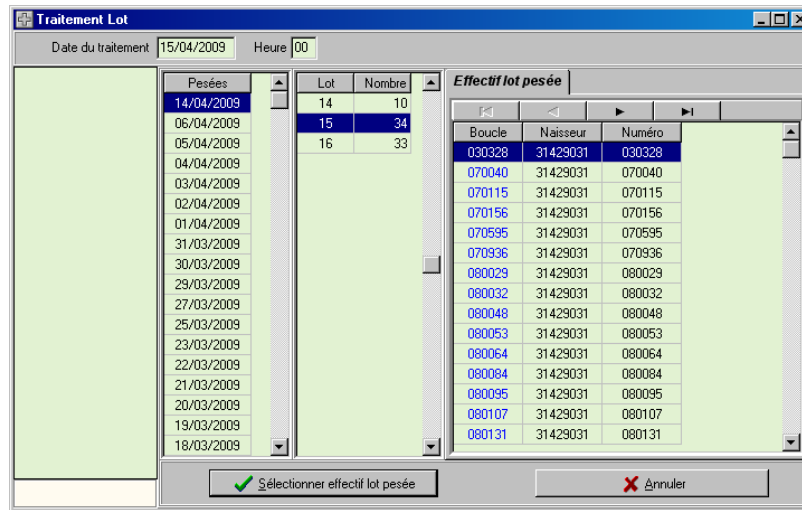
Traitement Lot

Date du traitement 15/04/2009 Heure 00

| Pesées |
|---|
| 14/04/2009 |
| 06/04/2009 |
| 05/04/2009 |
| 04/04/2009 |
| 03/04/2009 |
| 02/04/2009 |
| 01/04/2009 |
| 31/03/2009 |
| 30/03/2009 |
| 29/03/2009 |
| 27/03/2009 |
| 25/03/2009 |
| 23/03/2009 |
| 22/03/2009 |
| 21/03/2009 |
| 20/03/2009 |
| 19/03/2009 |
| 18/03/2009 |

| Lot | Nombre |
|---|---|
| 14 | 10 |
| 15 | 34 |
| 16 | 33 |

Effectif lot pesée

| Boucle | Naisseur | Numéro |
|---|---|---|
| 030328 | 31429031 | 030328 |
| 070040 | 31429031 | 070040 |
| 070115 | 31429031 | 070115 |
| 070156 | 31429031 | 070156 |
| 070595 | 31429031 | 070595 |
| 070936 | 31429031 | 070936 |
| 080029 | 31429031 | 080029 |
| 080032 | 31429031 | 080032 |
| 080048 | 31429031 | 080048 |
| 080053 | 31429031 | 080053 |
| 080064 | 31429031 | 080064 |
| 080084 | 31429031 | 080084 |
| 080095 | 31429031 | 080095 |
| 080107 | 31429031 | 080107 |
| 080131 | 31429031 | 080131 |

Sélectionner effectif lot pesée

Annuler